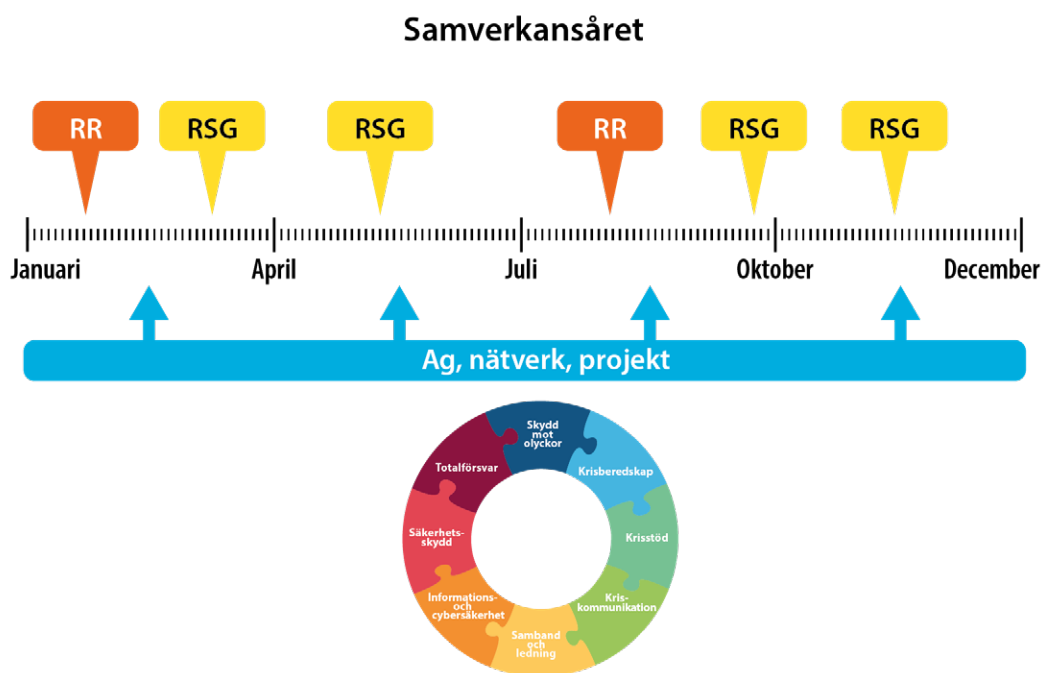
Samverkansåret

RR RSG RSG RR RSG RSG

Januari April Juli Oktober December

Ag, nätverk, projekt

Skydd mot olyckor
Krisberedskap
Krisstöd
Kriskommunikation
Samband och ledning
Informations- och cybersäkerhet
Säkerhetsskydd
Totalförsvar